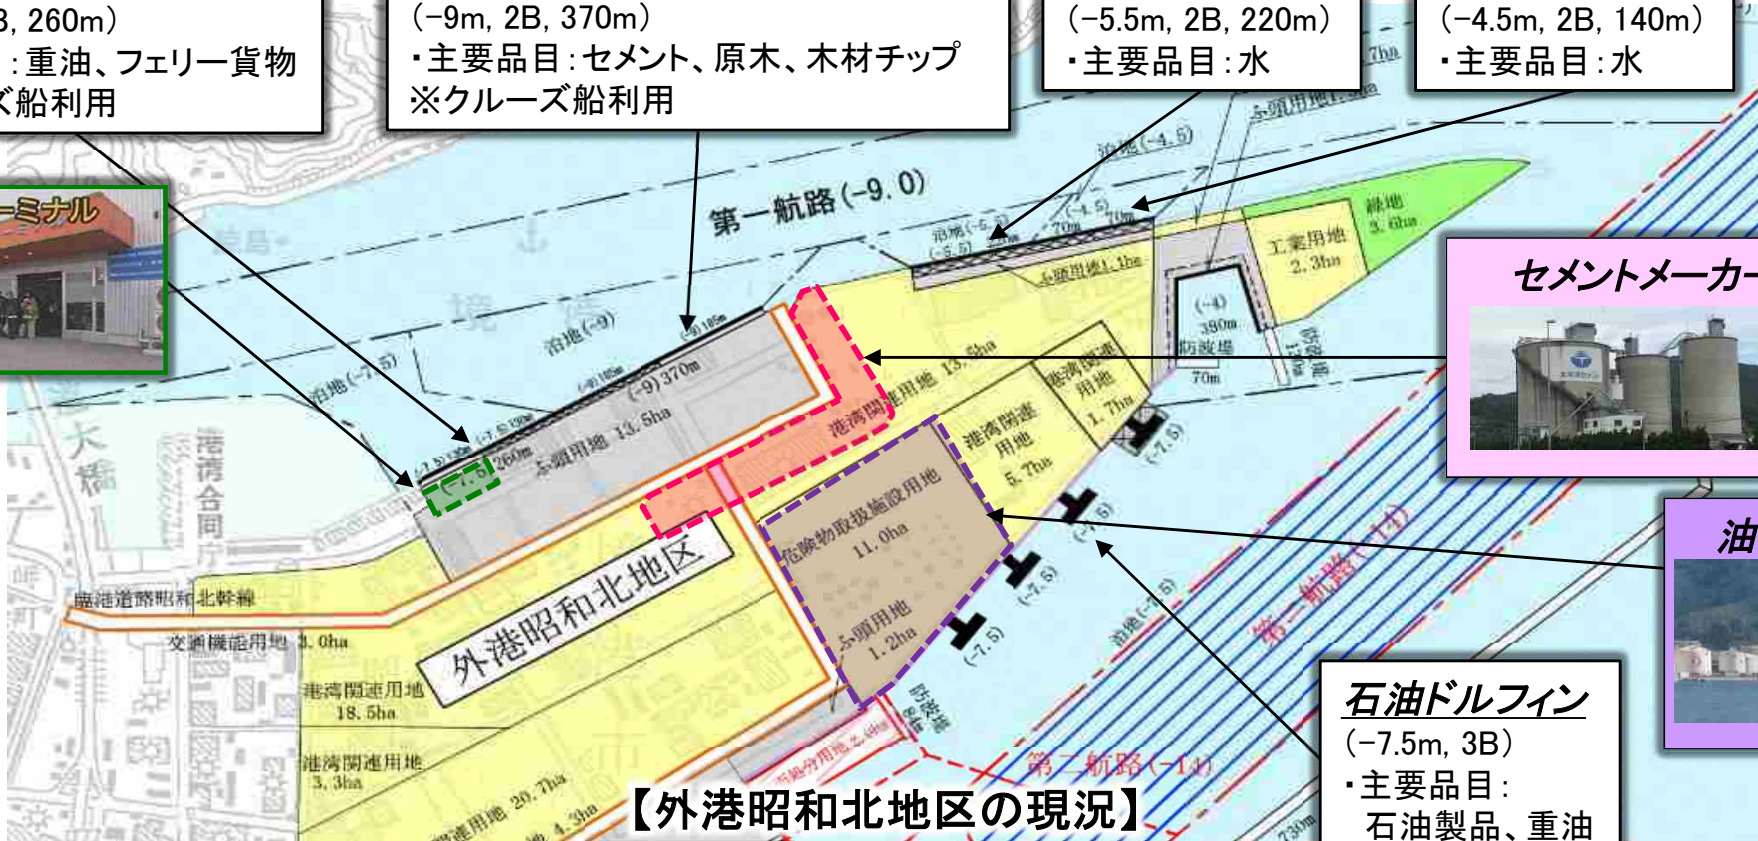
3, 260m)
:重油、フェリー貨物
ズ船利用

(−9m, 2B, 370m)
・主要品目:セメント、原木、木材チップ
※クルーズ船利用

(−5.5m, 2B, 220m)
・主要品目:水

(−4.5m, 2B, 140m)
・主要品目:水

ーミナル

第一航路(−9.0)

泊地(−4.5)

5頭用地1.5ha

泊地(−9)

泊地(−7.5)

(−9)370m

5頭用地 13.5ha

港湾関連用地 13.5ha

港湾関連用地 5.7ha

港湾関連用地 1.7ha

工業用地 2.3ha

緑地 3.6ha

(−4) 380m 防波堤

70m

セメントメーカー

油

危険物取扱施設用地 11.0ha

5頭用地 1.2ha

外港昭和北地区

臨港道路昭和北幹線

交通機能用地 3.0ha

港湾関連用地 18.5ha

港湾関連用地 3.3ha

第一航路(−14)

第二航路(−14)

泊地(−7.5)

(−7.5)

石油ドルフィン
(−7.5m, 3B)
・主要品目:
石油製品、重油

【外港昭和北地区の現況】